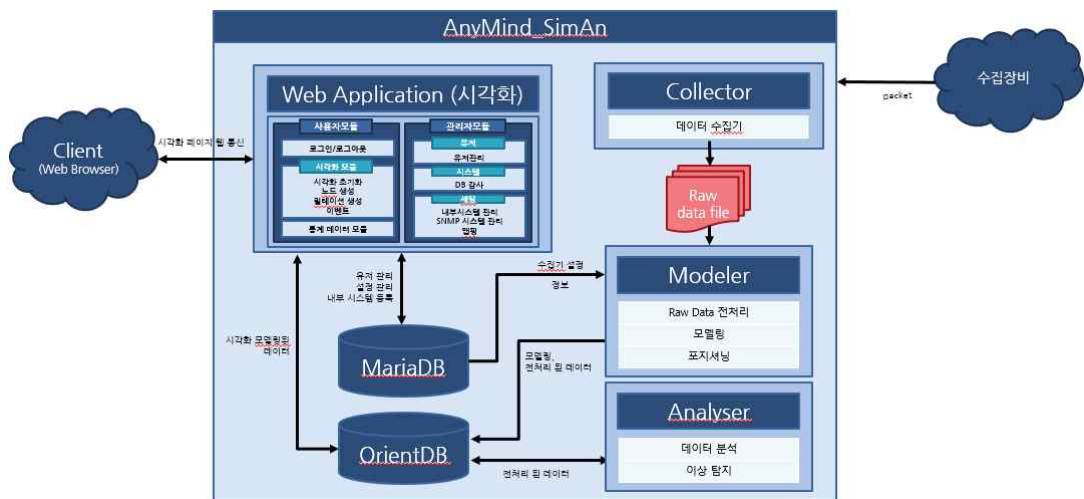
AnyMind_SimAn

Web Application (시각화)

사용자모듈

로그인/로그아웃

시각화 모듈

시각화 초기화
노드 생성
릴레이션 생성
이벤트

통계 데이터 모듈

관리자모듈

유저

유저관리

시스템

DB 감시

세팅

내부시스템 관리
SNMP 시스템 관리
맵핑

Collector

데이터 수집기

수집장비

packet

Client
(Web Browser)

시각화 페이지 웹 통신

Raw data file

Modeler

Raw Data 전처리

모델링

포지셔닝

수집기 설정

정보

유저 관리
설정 관리
내부 시스템 등록

시각화 모델링된 데이터

MariaDB

모델링,
전처리 된 데이터

Analyser

데이터 분석

이상 탐지

OrientDB

전처리 된 데이터